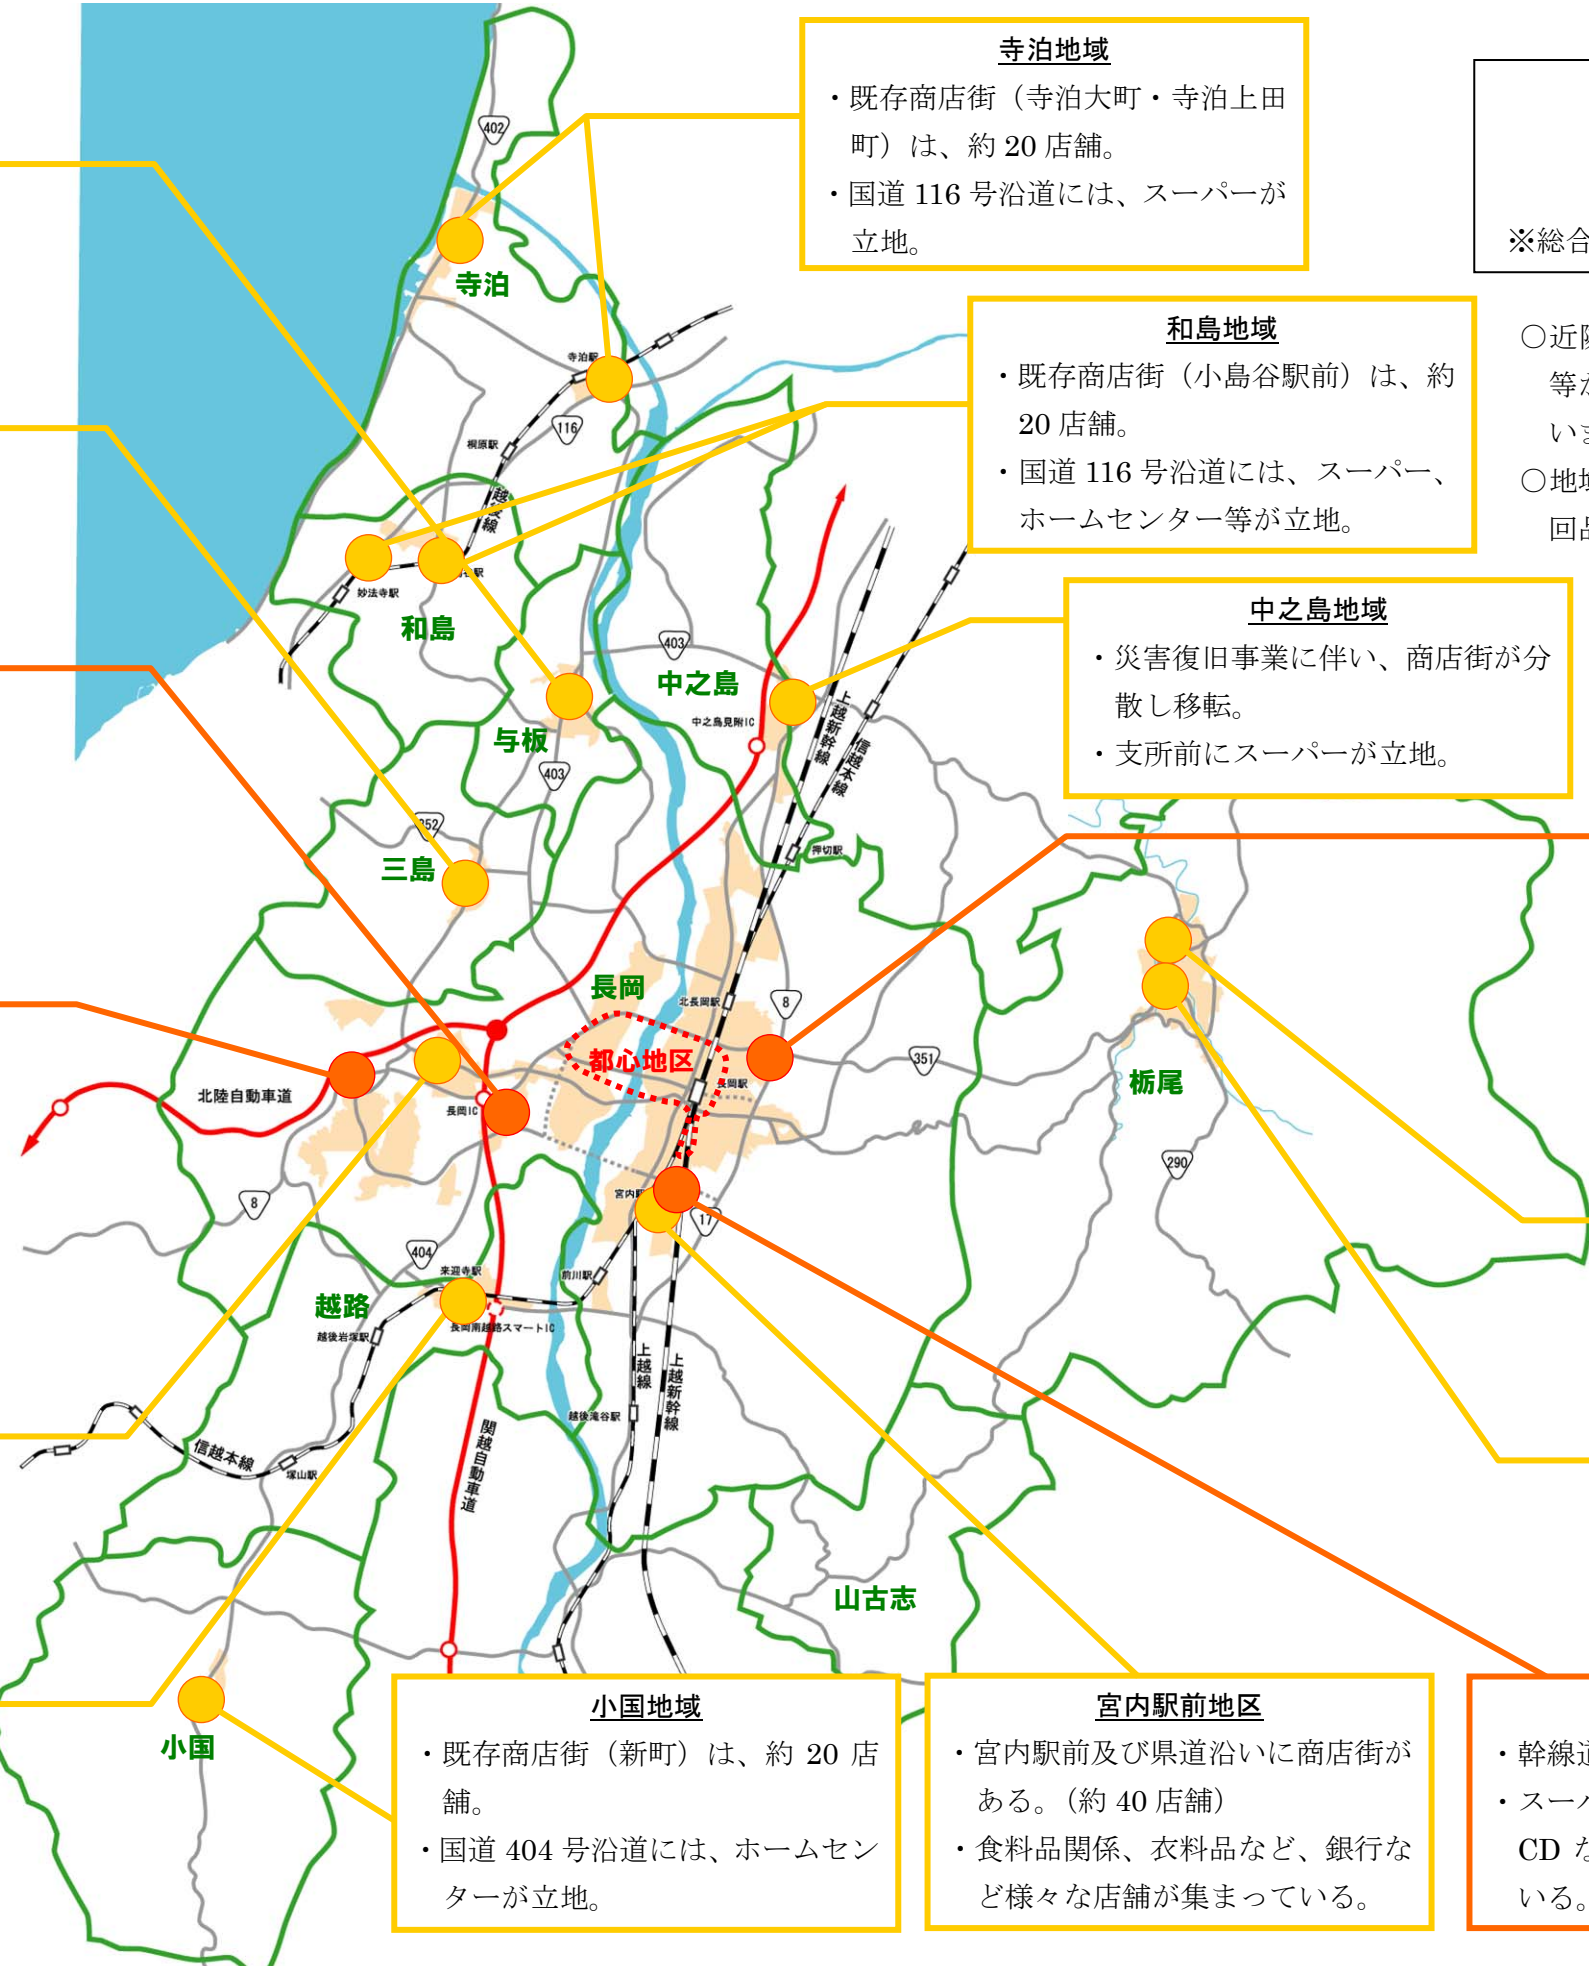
寺泊地域
・既存商店街（寺泊大町・寺泊上田町）は、約 20 店舗。
・国道 116 号沿道には、スーパーが立地。

※総合

和島地域
・既存商店街（小島谷駅前）は、約 20 店舗。
・国道 116 号沿道には、スーパー、ホームセンター等が立地。

○近
等
い
○地
回

中之島地域
・災害復旧事業に伴い、商店街が分散し移転。
・支所前にスーパーが立地。

402
寺泊
寺泊駅
116
桐原駅
越後線
妙法寺駅
和島
403
中之島
中之島見附IC
与板
403
上越新幹線
信越本線
押切駅
352
三島
長岡
北長岡駅
8
都心地区
長岡駅
351
栃尾
北陸自動車道
長岡IC
8
290
宮内駅
17
404
来迎寺駅
越路
越後岩塚駅
長岡南越路スマートIC
前川駅
上越線
上越新幹線
越後滝谷駅
関越自動車道
信越本線
塚山駅
山古志
小国

小国地域
・既存商店街（新町）は、約 20 店舗。
・国道 404 号沿道には、ホームセンターが立地。

宮内駅前地区
・宮内駅前及び県道沿いに商店街がある。（約 40 店舗）
・食料品関係、衣料品など、銀行など様々な店舗が集まっている。

・幹線
・スー
CD
いる。